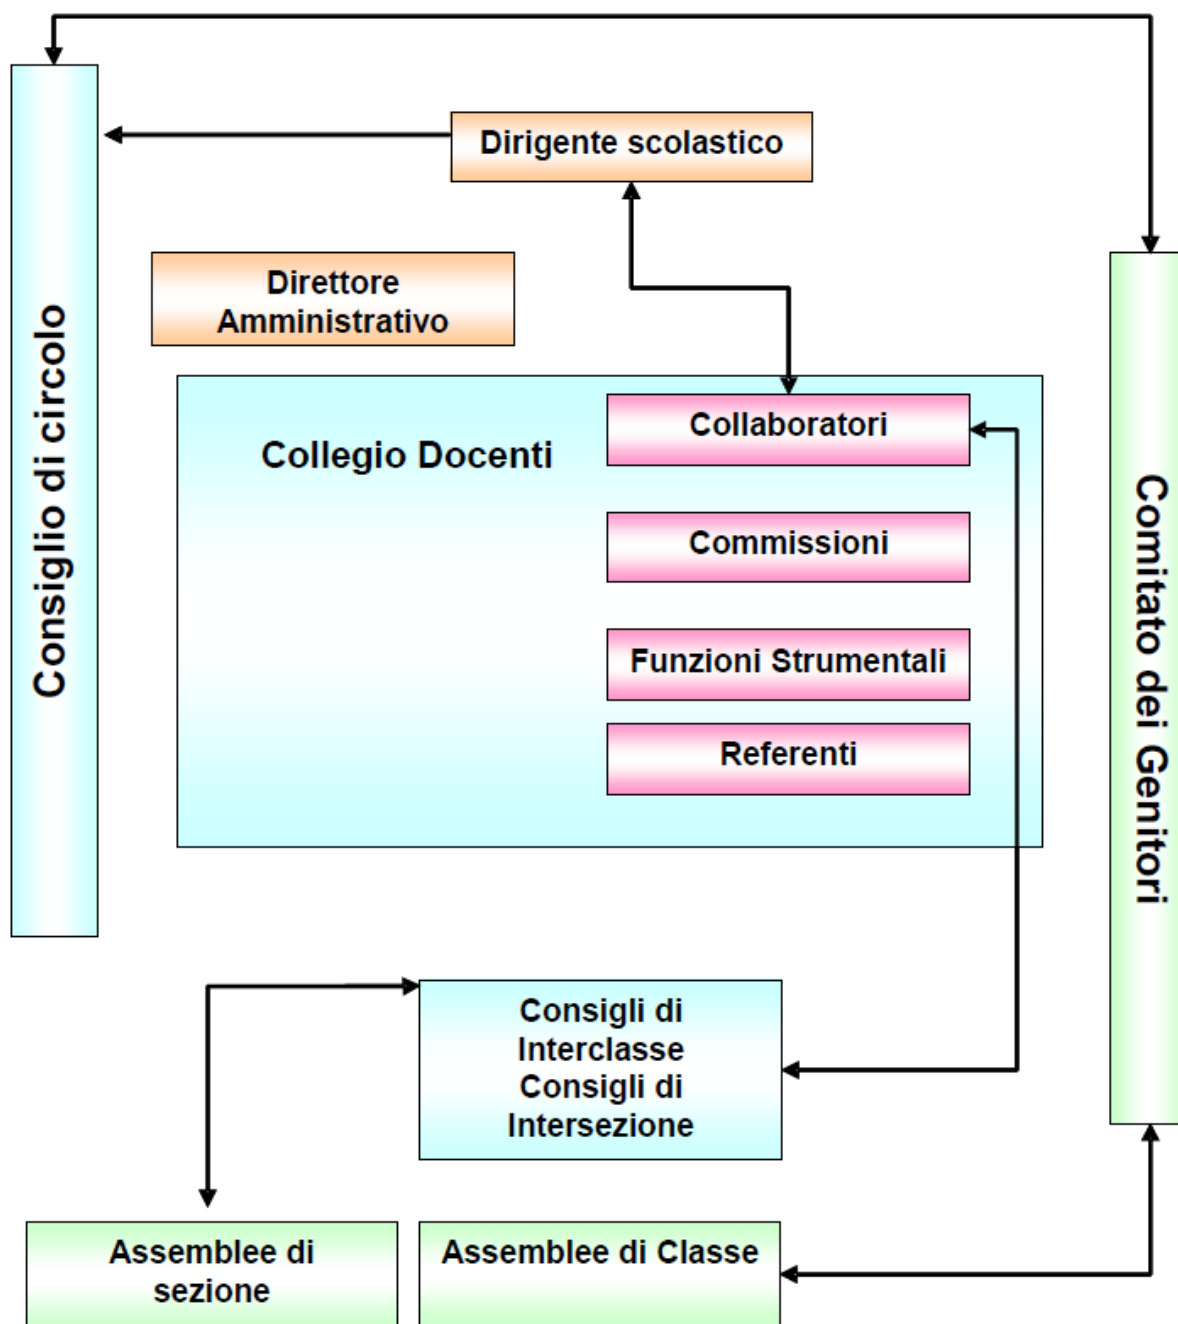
Consiglio di circolo

Dirigente scolastico

Direttore Amministrativo

Collegio Docenti

Collaboratori

Commissioni

Funzioni Strumentali

Referenti

Comitato dei Genitori

Consigli di Interclasse Consigli di Intersezione

Assemblee di sezione

Assemblee di Classe